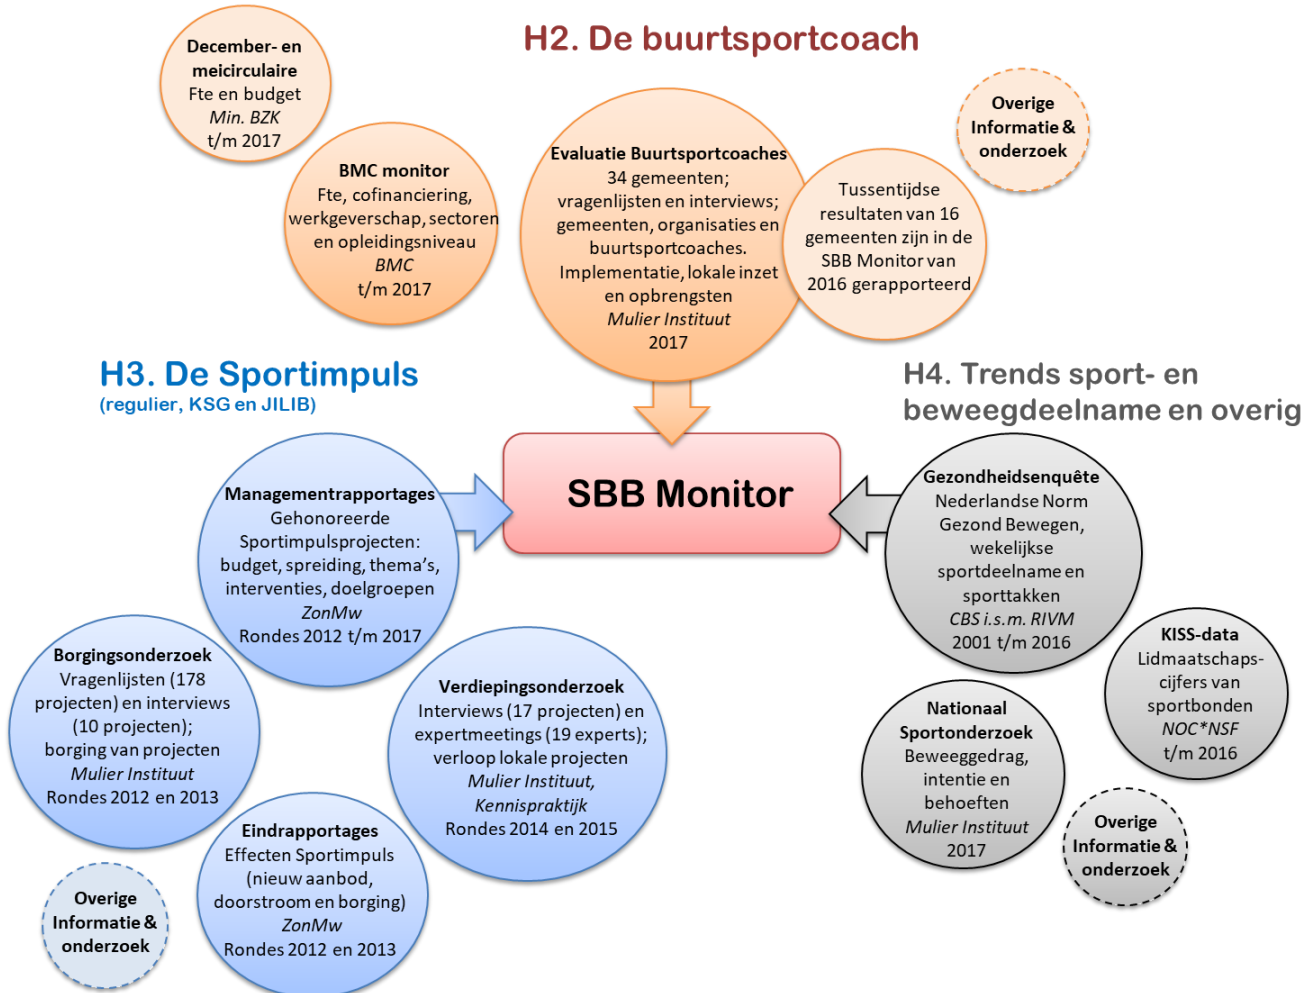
H2. De buurtsportcoach

December- en meicirculaire
Fte en budget
*Min. BZK*
t/m 2017

BMC monitor
Fte, cofinanciering, werkgeverschap, sectoren en opleidingsniveau
*BMC*
t/m 2017

Evaluatie Buurtsportcoaches
34 gemeenten; vragenlijsten en interviews; gemeenten, organisaties en buurtsportcoaches. Implementatie, lokale inzet en opbrengsten
*Mulier Instituut*
2017

Tussentijdse resultaten van 16 gemeenten zijn in de SBB Monitor van 2016 gerapporteerd

Overige Informatie & onderzoek

H3. De Sportimpuls
(regulier, KSG en JILIB)

H4. Trends sport- en beweegdeelname en overig

SBB Monitor

Managementrapportages
Gehonoreerde Sportimpulsprojecten: budget, spreiding, thema's, interventies, doelgroepen
*ZonMw*
Rondes 2012 t/m 2017

Borgingsonderzoek
Vragenlijsten (178 projecten) en interviews (10 projecten); borging van projecten
*Mulier Instituut*
Rondes 2012 en 2013

Verdiepingsonderzoek
Interviews (17 projecten) en expertmeetings (19 experts); verloop lokale projecten
*Mulier Instituut, Kennispraktijk*
Rondes 2014 en 2015

Eindrapportages
Effecten Sportimpuls (nieuw aanbod, doorstroom en borging)
*ZonMw*
Rondes 2012 en 2013

Overige Informatie & onderzoek

Gezondheidsenquête
Nederlandse Norm Gezond Bewegen, wekelijkse sportdeelname en sporttakken
*CBS i.s.m. RIVM*
2001 t/m 2016

KISS-data
Lidmaatschaps-cijfers van sportbonden
*NOC*NSF*
t/m 2016

Nationaal Sportonderzoek
Beweeggedrag, intentie en behoeften
*Mulier Instituut*
2017

Overige Informatie & onderzoek